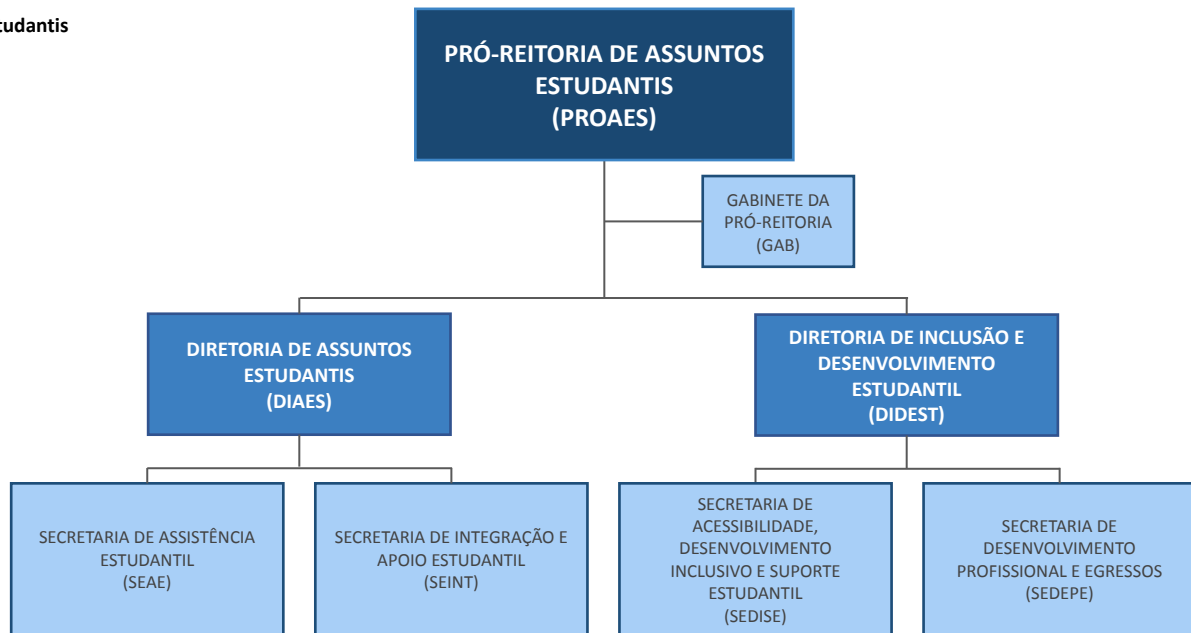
tudantis

PRÓ-REITORIA DE ASSUNTOS ESTUDANTIS (PROAES)

GABINETE DA PRÓ-REITORIA (GAB)

DIRETORIA DE ASSUNTOS ESTUDANTIS (DIAES)

DIRETORIA DE INCLUSÃO E DESENVOLVIMENTO ESTUDANTIL (DIDEST)

SECRETARIA DE ASSISTÊNCIA ESTUDANTIL (SEAE)

SECRETARIA DE INTEGRAÇÃO E APOIO ESTUDANTIL (SEINT)

SECRETARIA DE ACESSIBILIDADE, DESENVOLVIMENTO INCLUSIVO E SUPORTE ESTUDANTIL (SEDISE)

SECRETARIA DE DESENVOLVIMENTO PROFISSIONAL E EGRESSOS (SEDEPE)